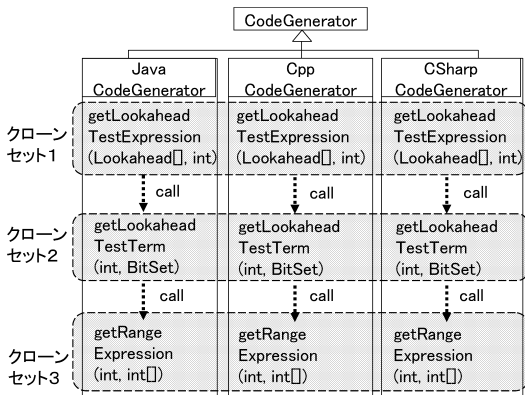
CodeGenerator

Java CodeGenerator

Cpp CodeGenerator

CSharp CodeGenerator

クローンセット1

getLookahead TestExpression (Lookahead[], int)

getLookahead TestExpression (Lookahead[], int)

getLookahead TestExpression (Lookahead[], int)

call

call

call

クローンセット2

getLookahead TestTerm (int, BitSet)

getLookahead TestTerm (int, BitSet)

getLookahead TestTerm (int, BitSet)

call

call

call

クローンセット3

getRange Expression (int, int[])

getRange Expression (int, int[])

getRange Expression (int, int[])